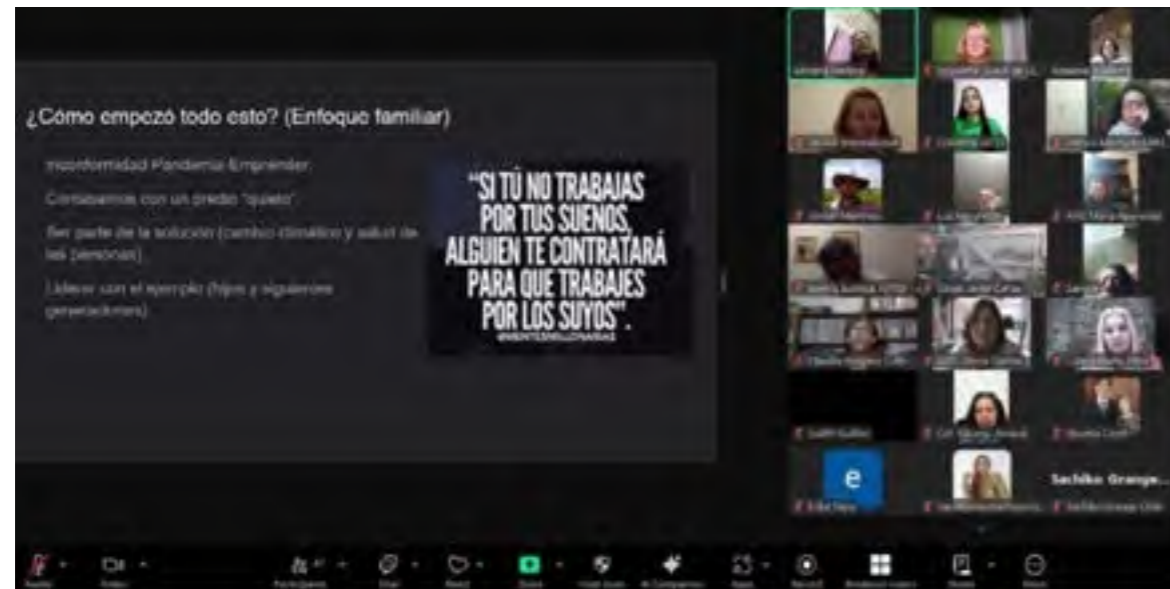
¿Cómo empezó todo esto? (Enfoque familiar)

Inconformidad Pandemia Emprender

Contábamos con un predio "quieto"

Ser parte de la solución (cambio climático y salud de las personas)

Liderar con el ejemplo (hijos y siguientes generaciones)

"SI TÚ NO TRABAJAS POR TUS SUEÑOS, ALGUIEN TE CONTRATARÁ PARA QUE TRABAJES POR LOS SUYOS".

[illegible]

Sachiko Orange...